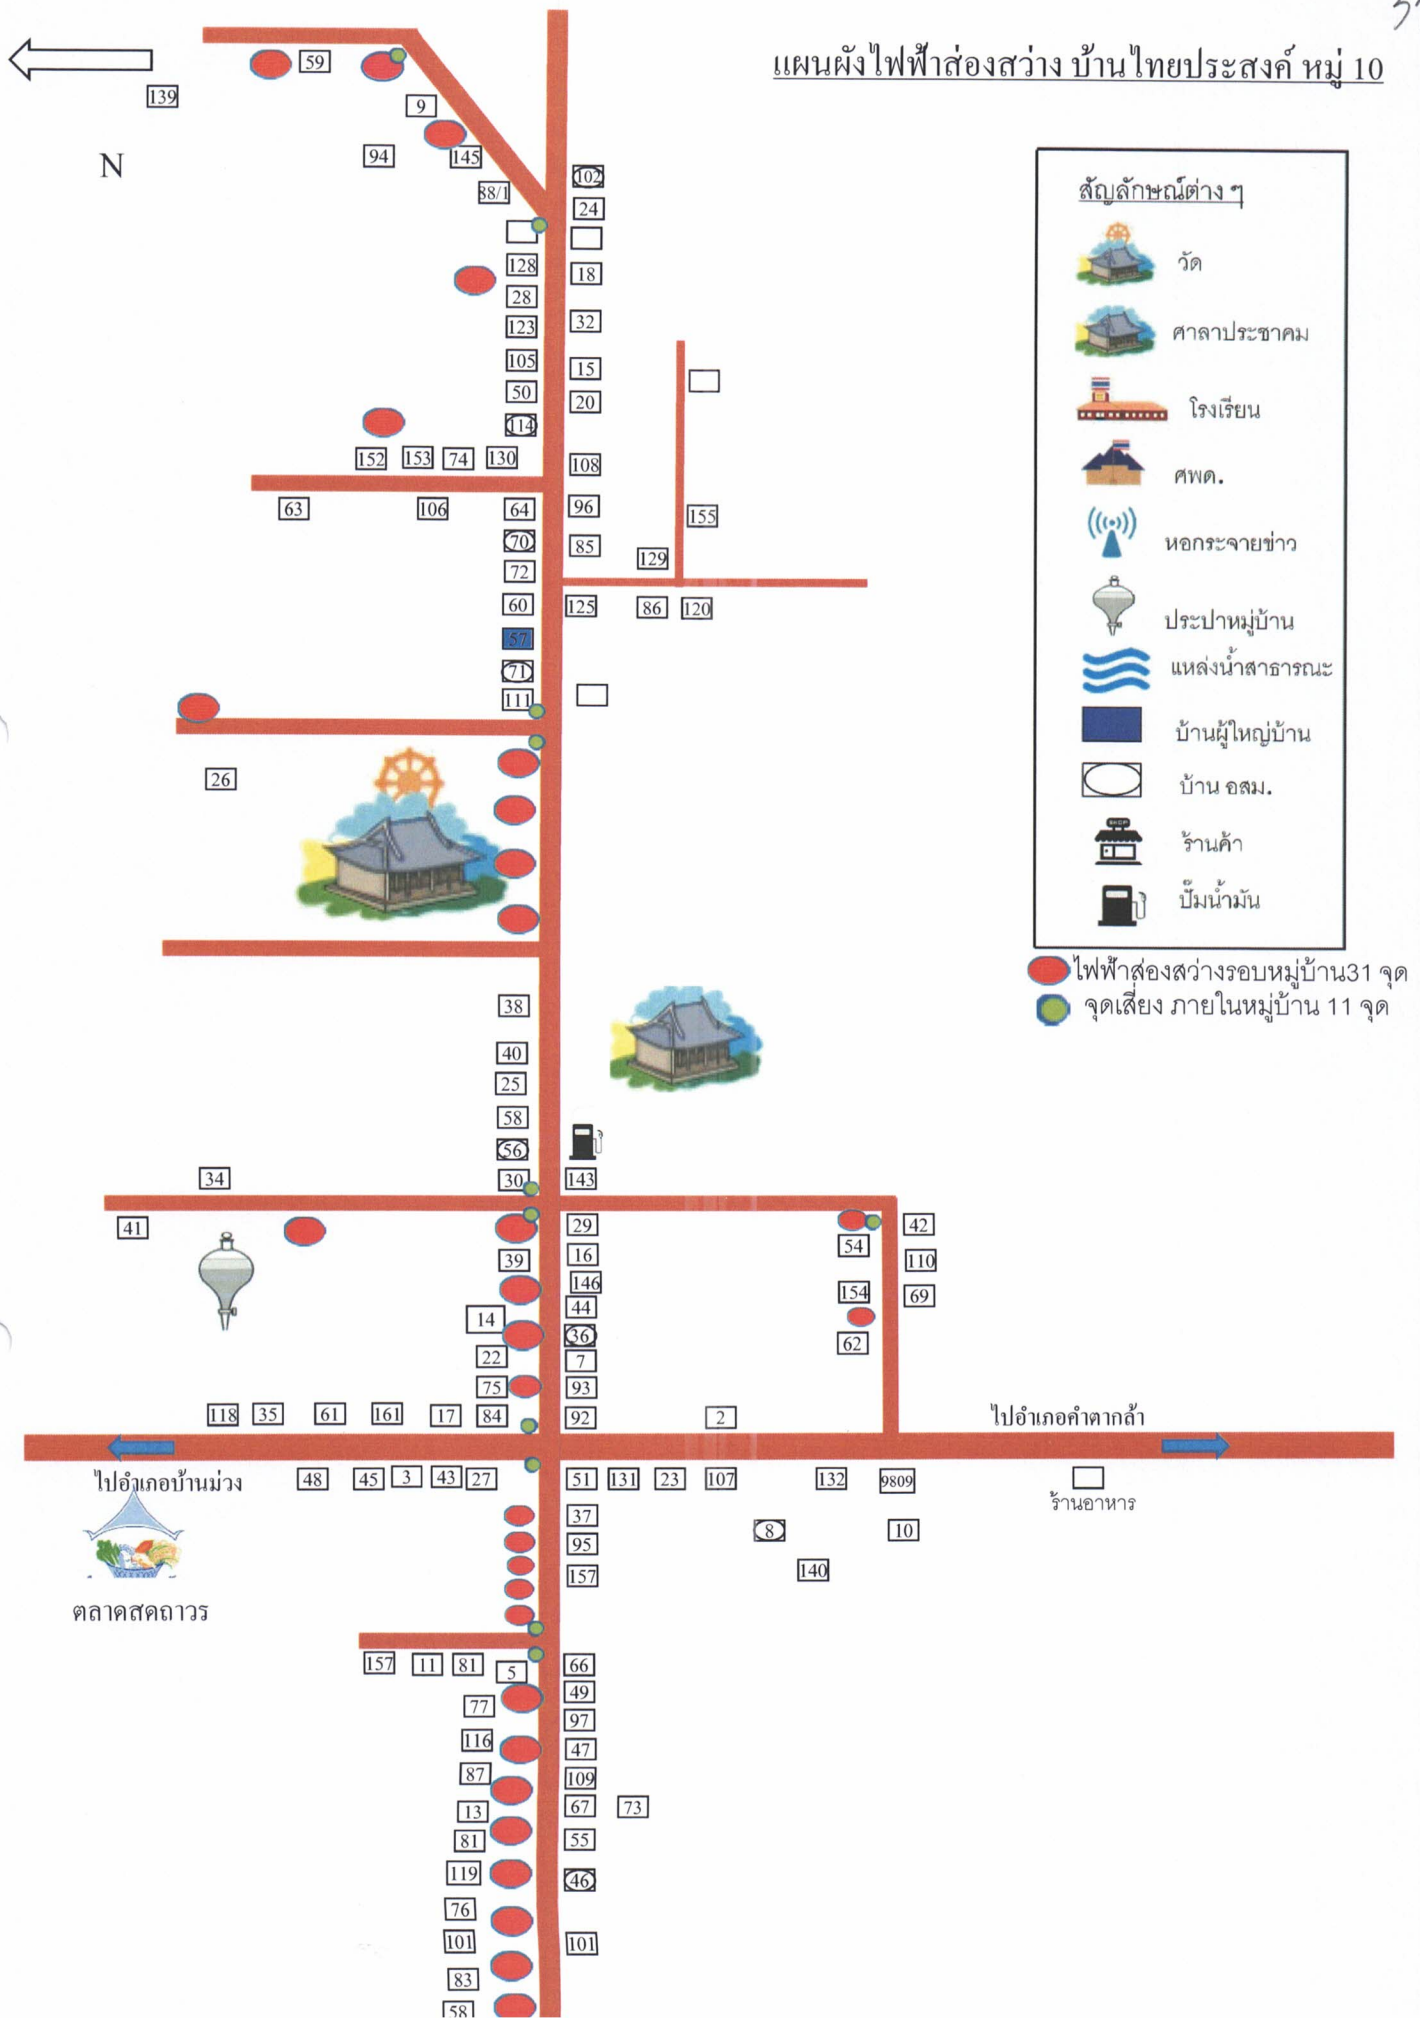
แผนผังไฟฟ้าส่องสว่าง บ้านไทยประสงค์ หมู่ 10

N

139
59
9
94
145
88/1
102
24
128
18
28
123
32
105
15
50
20
114
152
153
74
130
108
63
106
64
96
155
70
85
129
72
60
125
86
120
57
71
111
26
38
40
25
58
56
34
30
143
41
29
42
39
16
54
110
146
154
69
14
44
36
62
22
7
75
93
118
35
61
161
17
84
92
2
ไปอำเภอคำตากล้า
ไปอำเภอบ้านม่วง
48
45
3
43
27
51
131
23
107
132
9809
ร้านอาหาร
37
8
10
95
140
157
ตลาดสดถาวร
157
11
81
5
66
77
49
97
116
47
87
109
13
67
73
81
55
119
46
76
101
101
83
58

สัญลักษณ์ต่าง ๆ
วัด
ศาลาประชาคม
โรงเรียน
ศพด.
หอกระจายข่าว
ประปาหมู่บ้าน
แหล่งน้ำสาธารณะ
บ้านผู้ใหญ่บ้าน
บ้าน อสม.
ร้านค้า
ปั๊มน้ำมัน
ไฟฟ้าส่องสว่างรอบหมู่บ้าน31 จุด
จุดเสี่ยง ภายในหมู่บ้าน 11 จุด